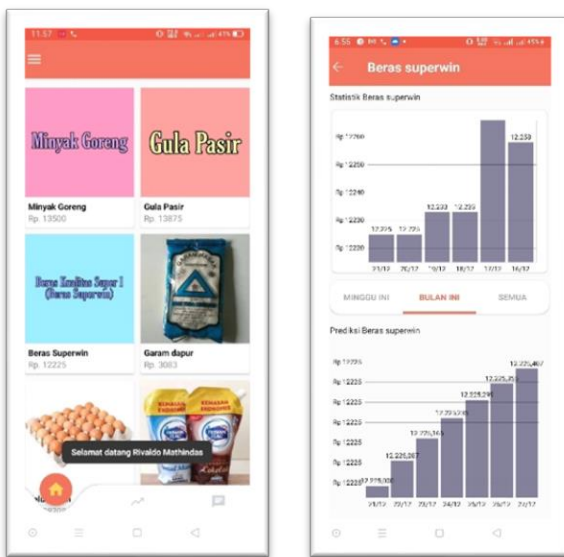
11.57

Minyak Goreng

Gula Pasir

Minyak Goreng
Rp. 13500

Gula Pasir
Rp. 13875

Beras Kualitas Super I (Beras Superwin)

Beras Superwin
Rp. 12225

Garam dapur
Rp. 3083

Selamat datang Rivaldo Mathindas

6.55

Beras superwin

Statistik Beras superwin

Rp 12260
Rp 12250
Rp 12240
Rp 12230
Rp 12220

12.225
12.225
12.233
12.235
12.250

21/12
26/12
10/12
18/12
17/12
16/12

MINGGU INI
BULAN INI
SEMUA

Prediksi Beras superwin

Rp 12225
Rp 12225
Rp 12225
Rp 12225
Rp 12225
Rp 12225
Rp 12225
Rp 12225

12.225,000
12.225,087
12.225,16
12.225,246
12.225,326
12.225,35
12.225,407

21/12
22/12
23/12
24/12
25/12
26/12
27/12